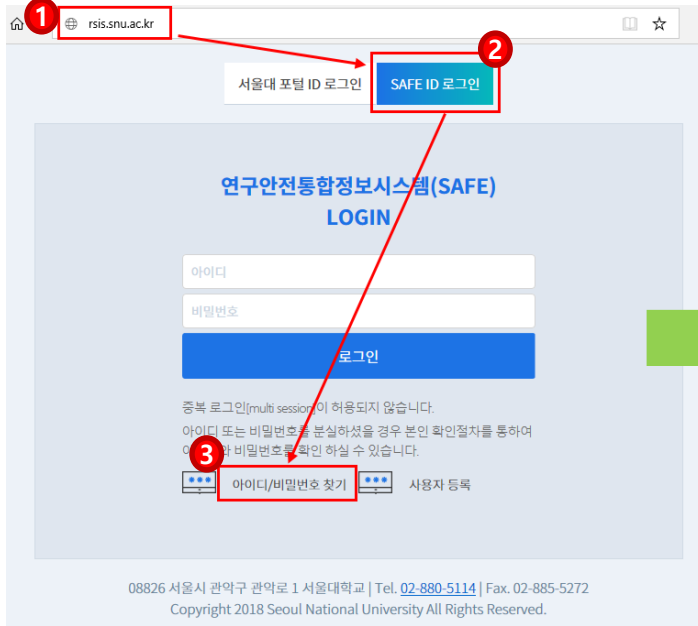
1 rsis.snu.ac.kr

2

서울대 포털 ID 로그인

SAFE ID 로그인

연구안전통합정보시스템(SAFE)
LOGIN

아이디

비밀번호

로그인

중복 로그인(multi session)이 허용되지 않습니다.

아이디 또는 비밀번호를 분실하셨을 경우 본인 확인절차를 통하여 아이디와 비밀번호를 확인 하실 수 있습니다.

3

아이디/비밀번호 찾기

사용자 등록

08826 서울시 관악구 관악로 1 서울대학교 | Tel. 02-880-5114 | Fax. 02-885-5272
Copyright 2018 Seoul National University All Rights Reserved.